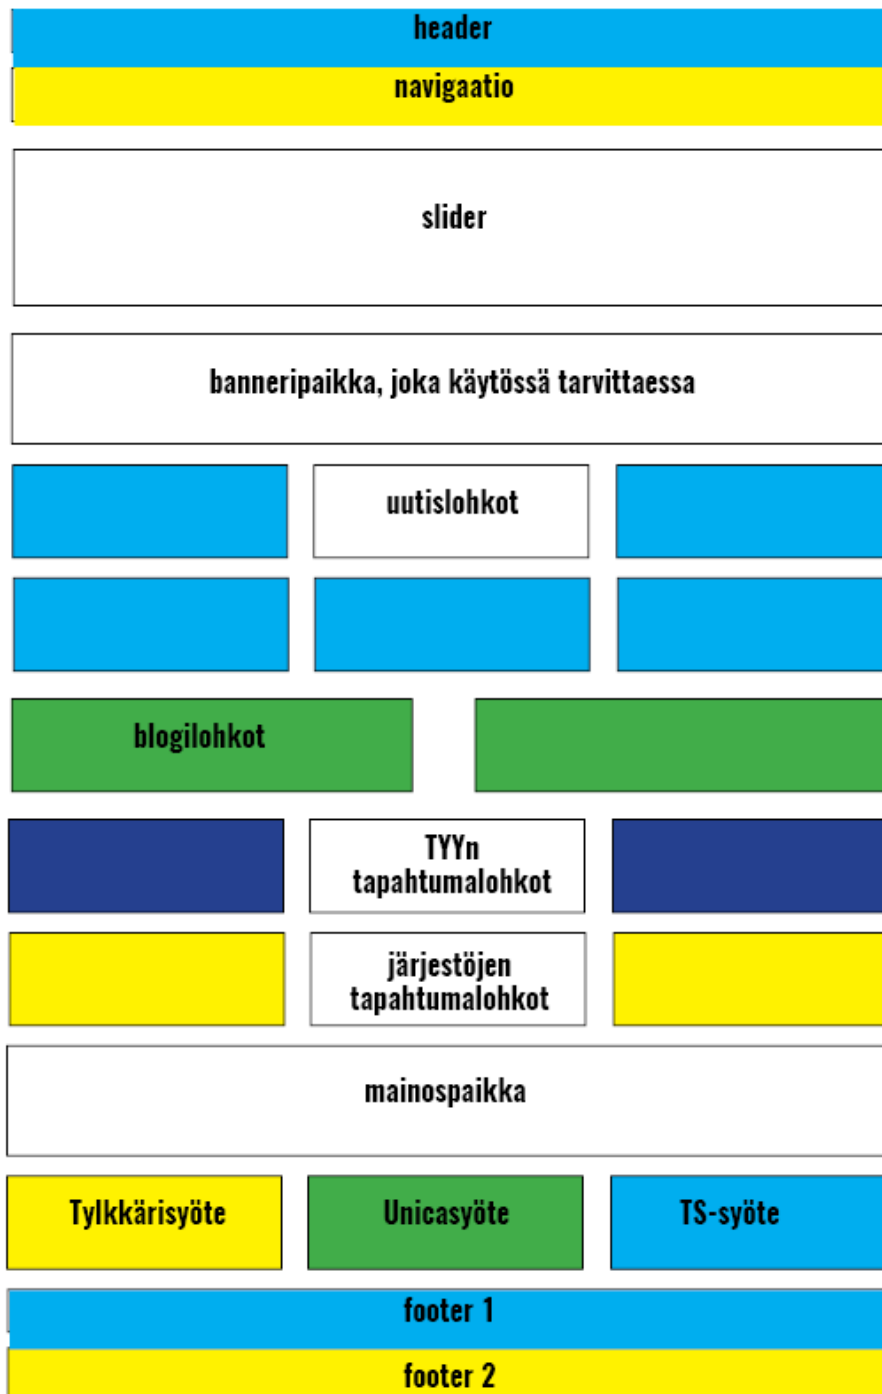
header

navigaatio

slider

banneripaikka, joka käytössä tarvittaessa

uutislohkot

blogilohkot

TYYn tapahtumalohkot

järjestöjen tapahtumalohkot

mainospaikka

Tylkkärisyöte

Unicasyöte

TS-syöte

footer 1

footer 2